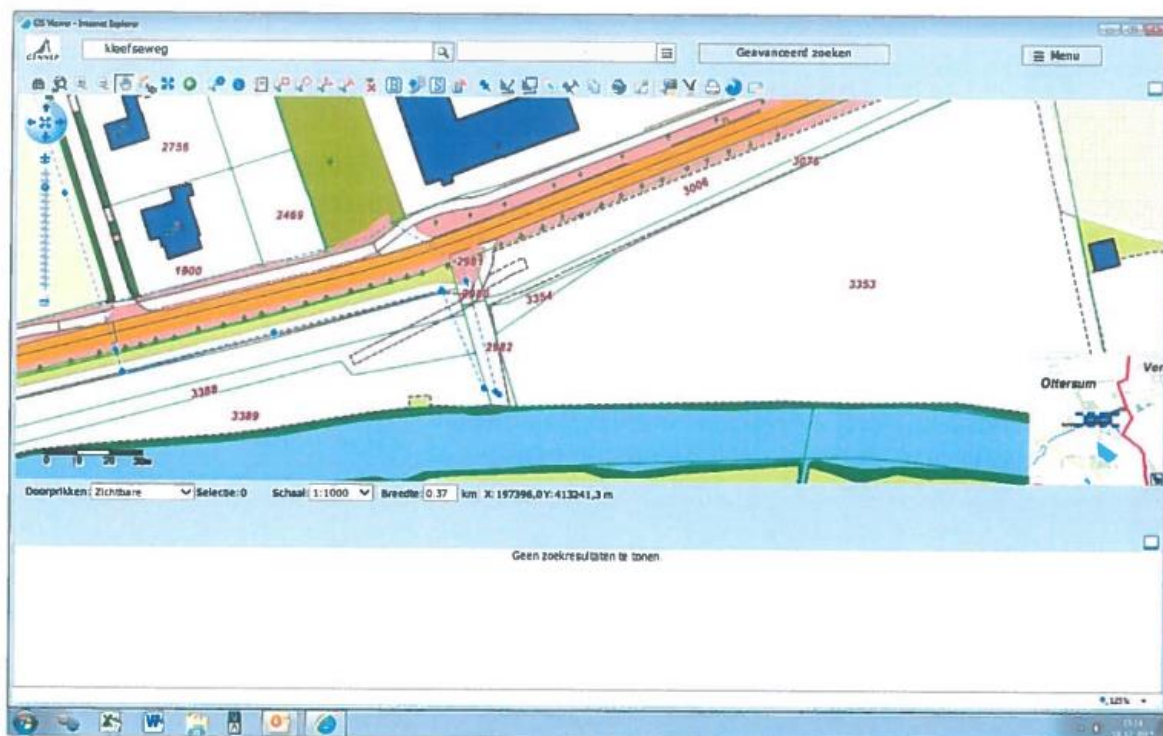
GIS Viewer - Internet Explorer

GENNEP

kleefseweg

Geavanceerd zoeken

≡ Menu

2756

2469

1900

3006

3076

2983

2981

3354

3353

2982

3388

3389

Ottersum

Ver

0 10 20 30m

Doorprikken: Zichtbare Selectie: 0 Schaal: 1:1000 Breedte: 0.37 km X: 197396,0 Y: 413241,3 m

Geen zoekresultaten te tonen.

125%